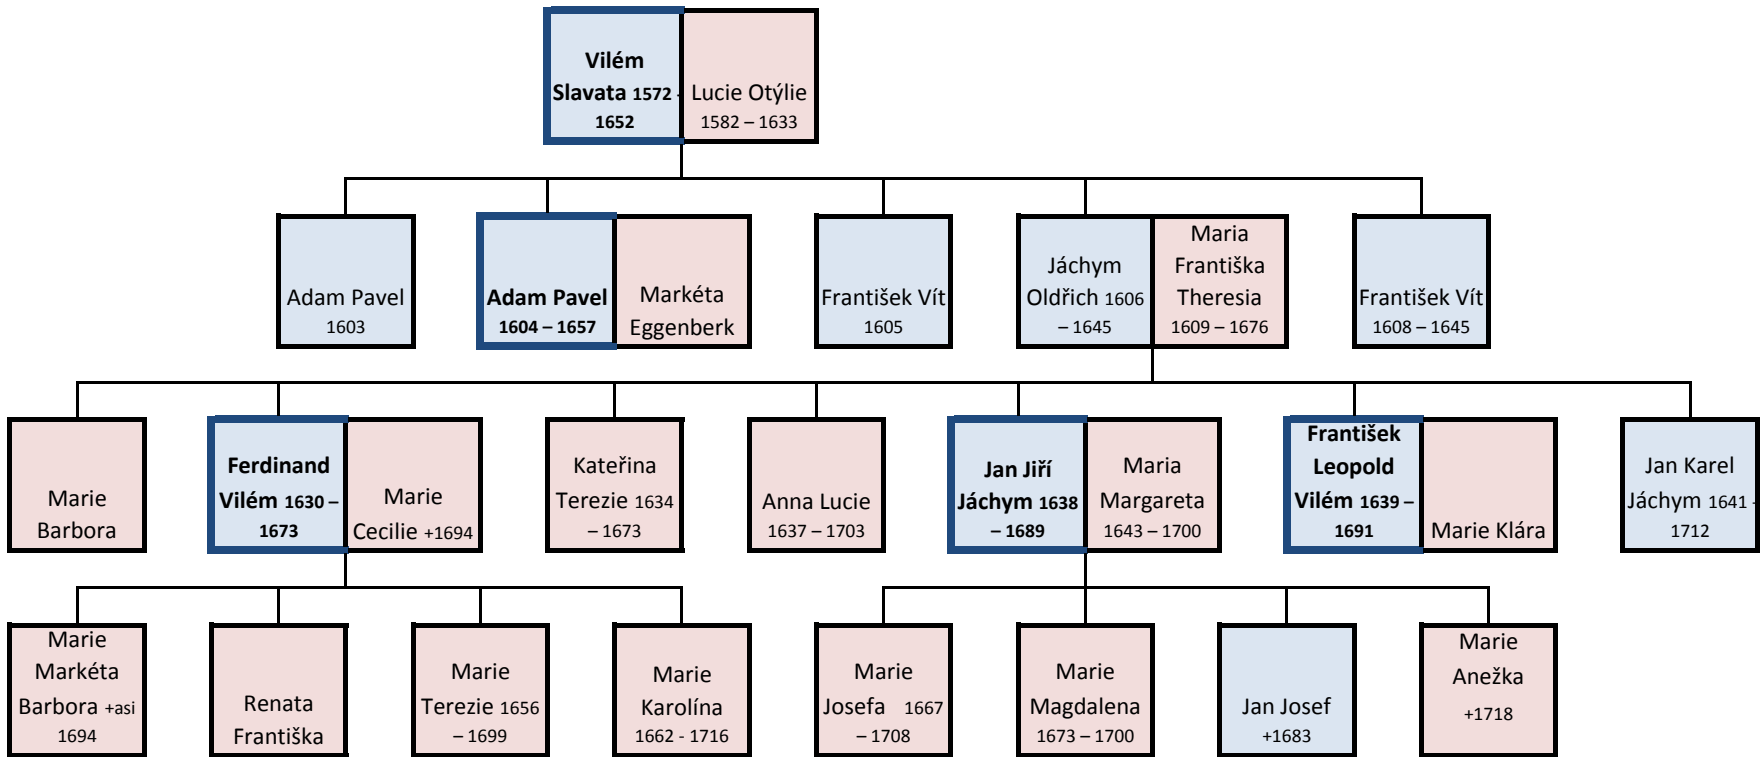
**Vilém Slavata** 1572 - 1652

Lucie Otýlie 1582 – 1633

Adam Pavel 1603

**Adam Pavel** 1604 – 1657

Markéta Eggenberk

František Vít 1605

Jáchym Oldřich 1606 – 1645

Maria Františka Theresia 1609 – 1676

František Vít 1608 – 1645

Marie Barbora

**Ferdinand Vilém** 1630 – 1673

Marie Cecilie +1694

Kateřina Terezie 1634 – 1673

Anna Lucie 1637 – 1703

**Jan Jiří Jáchym** 1638 – 1689

Maria Margareta 1643 – 1700

**František Leopold Vilém** 1639 – 1691

Marie Klára

Jan Karel Jáchym 1641 - 1712

Marie Markéta Barbora +asi 1694

Renata Františka

Marie Terezie 1656 – 1699

Marie Karolína 1662 - 1716

Marie Josefa 1667 – 1708

Marie Magdalena 1673 – 1700

Jan Josef +1683

Marie Anežka +1718